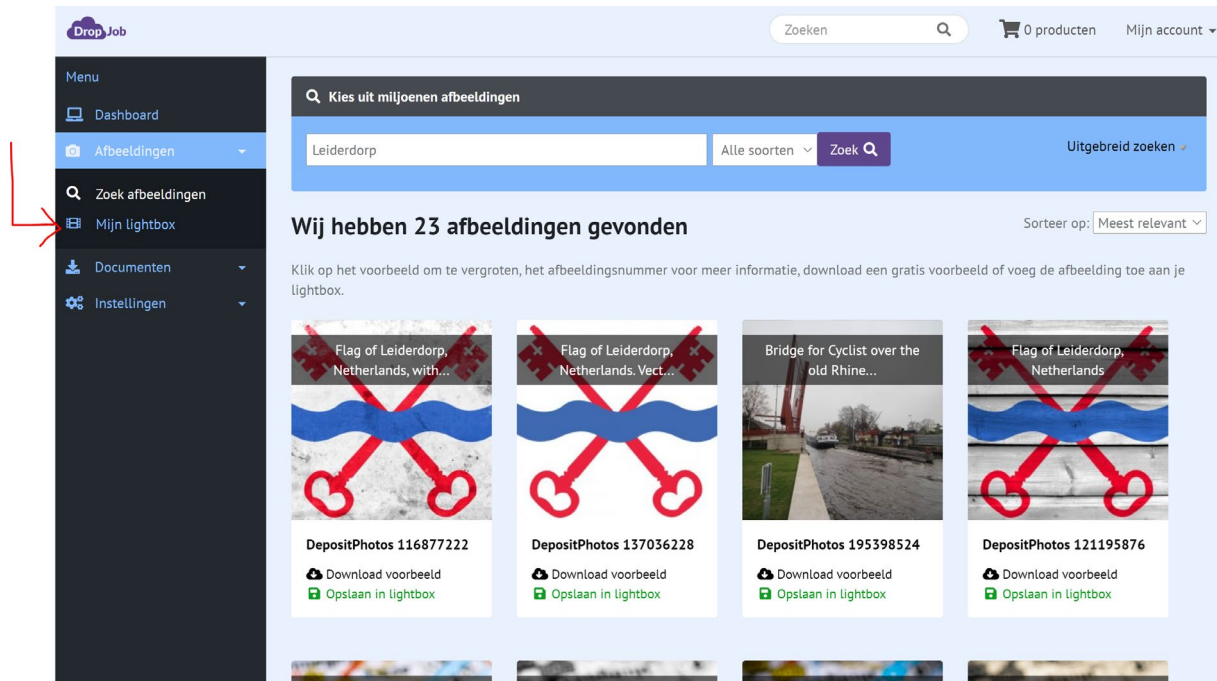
DropJob

Zoeken

0 producten

Mijn account

Menu

Dashboard

Afbeeldingen

Zoek afbeeldingen

Mijn lightbox

Documenten

Instellingen

Kies uit miljoenen afbeeldingen

Leiderdorp

Alle soorten

Zoek

Uitgebreid zoeken

Wij hebben 23 afbeeldingen gevonden

Sorteer op: Meest relevant

Klik op het voorbeeld om te vergroten, het afbeeldingsnummer voor meer informatie, download een gratis voorbeeld of voeg de afbeelding toe aan je lightbox.

Flag of Leiderdorp, Netherlands, with...

DepositPhotos 116877222

Download voorbeeld

Opslaan in lightbox

Flag of Leiderdorp, Netherlands. Vect...

DepositPhotos 137036228

Download voorbeeld

Opslaan in lightbox

Bridge for Cyclist over the old Rhine...

DepositPhotos 195398524

Download voorbeeld

Opslaan in lightbox

Flag of Leiderdorp, Netherlands

DepositPhotos 121195876

Download voorbeeld

Opslaan in lightbox